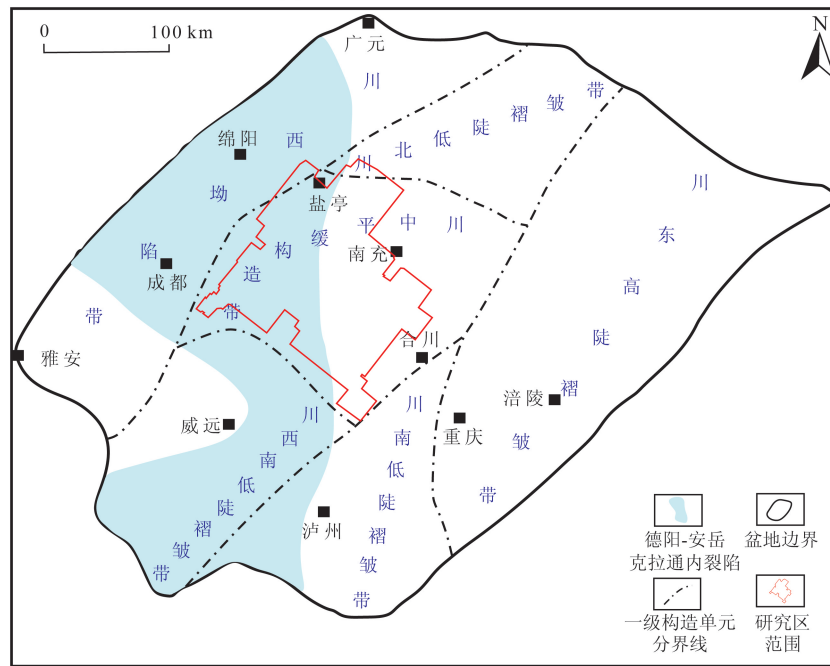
0 100 km

N

广元

川北低陡褶皱带

绵阳

西

川

坳

陷

带

盐亭

川

中

平

缓

构

造

带

南充

川东高陡褶皱带

成都

雅安

合川

威远

涪陵

重庆

川西南低陡褶皱带

泸州

川南低陡褶皱带

德阳-安岳克拉通内裂陷

盆地边界

一级构造单元分界线

研究区范围